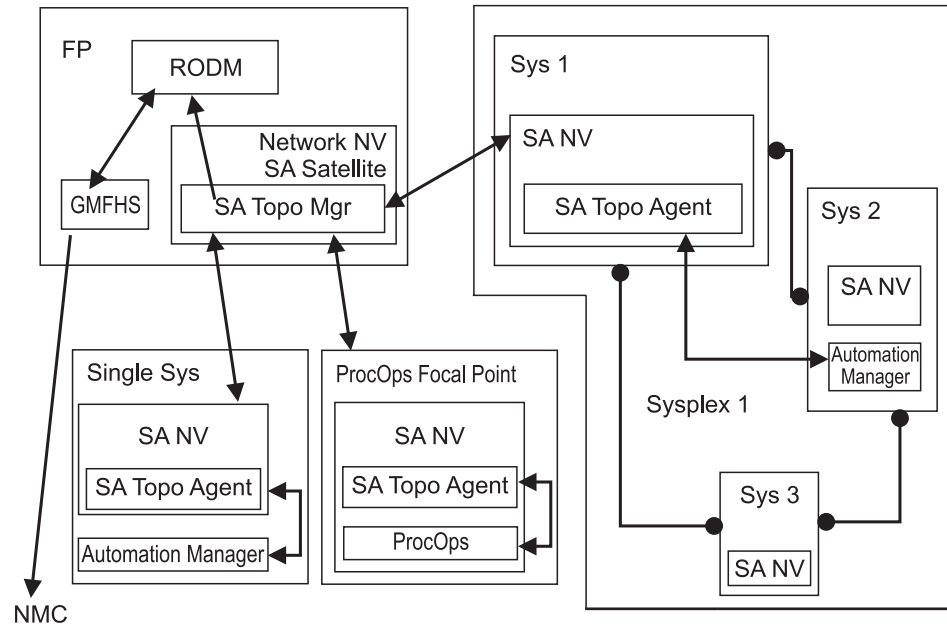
FP

RODM

Network NV
SA Satellite

GMFHS

SA Topo Mgr

Sys 1

SA NV

SA Topo Agent

Sys 2

SA NV

Automation Manager

Single Sys

SA NV

SA Topo Agent

Automation Manager

ProcOps Focal Point

SA NV

SA Topo Agent

ProcOps

Sysplex 1

Sys 3

SA NV

NMC